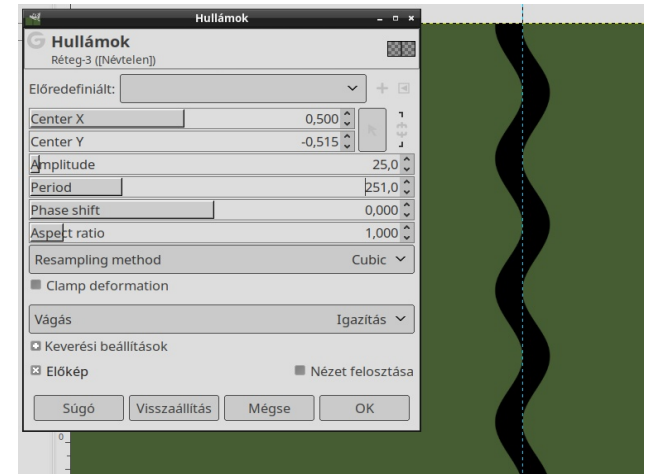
Hullámok

Hullámok
Réteg-3 ([Névtelen])

Előredefiniált:

Center X 0,500
Center Y -0,515
Amplitude 25,0
Period 251,0
Phase shift 0,000
Aspect ratio 1,000
Resampling method Cubic
Clamp deformation
Vágás Igazítás
Keverési beállítások
Előkép
Nézet felosztása
Súgó
Visszaállítás
Mégse
OK

0